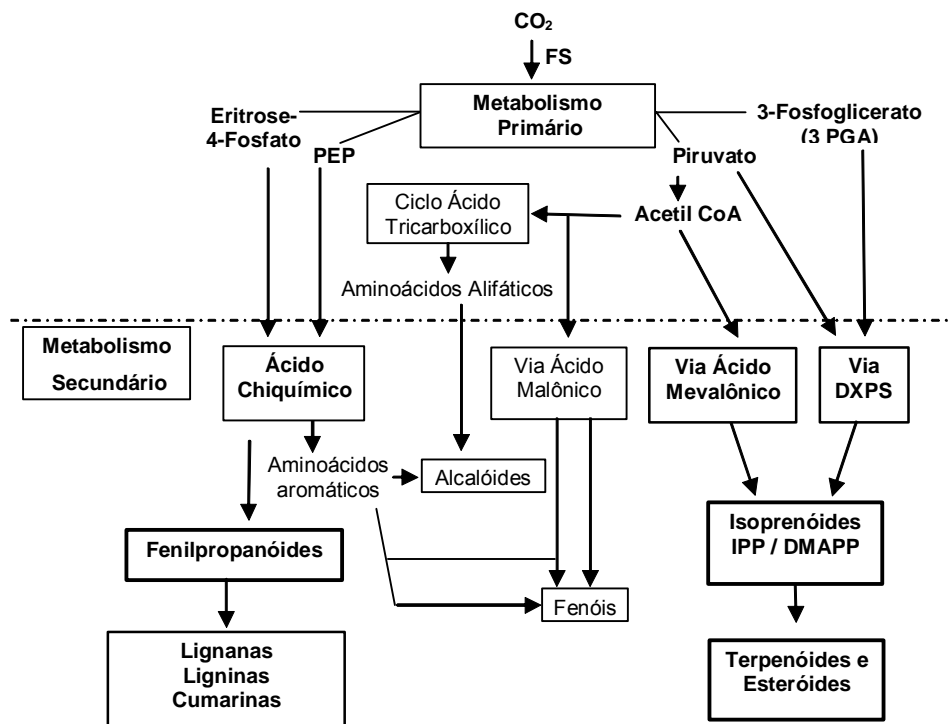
$CO_2$
FS
Eritrose-4-Fosfato
Metabolismo Primário
3-Fosfoglicerato (3 PGA)
PEP
Piruvato
Ciclo Ácido Tricarboxílico
Acetil CoA
Aminoácidos Alifáticos
Metabolismo Secundário
Ácido Chiquímico
Via Ácido Malônico
Via Ácido Mevalônico
Via DXPS
Aminoácidos aromáticos
Alcalóides
Fenilpropanóides
Isoprenóides IPP / DMAPP
Fenóis
Lignanas Ligninas Cumarinas
Terpenóides e Esteróides